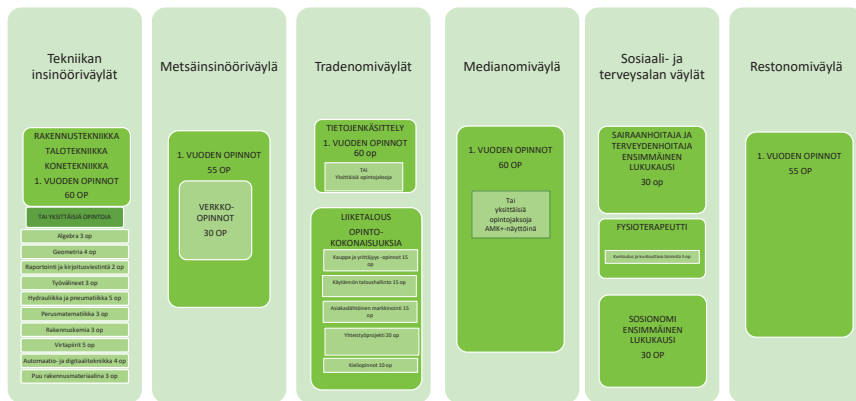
Tekniikan insinöörIväylät

RAKENNUSTEKNIIKKA
TALOTEKNIIKKA
KONETEKNIIKKA
1. VUODEN OPINNOT
60 OP

TAI YKSITTÄISIÄ OPINTOJA

Algebra 3 op

Geometria 4 op

Raportointi ja kirjoitusviestintä 2 op

Työvälineet 3 op

Hydrauliikka ja pneumatiikka 5 op

Perusmatematiikka 3 op

Rakennuskemia 3 op

Virtapiirit 5 op

Automaatio- ja digitaalitekniikka 4 op

Puu rakennusmateriaalina 3 op

Metsäinsinööriväylä

1. VUODEN OPINNOT
55 OP

VERKKO-OPINNOT
30 OP

Tradenomiväylät

TIETOJENKÄSITTELY
1. VUODEN OPINNOT
60 op

TAI
Yksittäisiä opintojaksoja

LIIKETALOUS
OPINTO-KOKONAISUUKSIA

Kauppa ja yrittäjyys -opinnot 15 op

Käytännön taloushallinto 15 op

Asiakaslähtöinen markkinointi 15 op

Yhteistyöprojekti 20 op

Kieliopinnot 10 op

Medianomiväylä

1. VUODEN OPINNOT
60 OP

Tai
yksittäisiä opintojaksoja
AMK+-näyttöinä

Sosiaali- ja terveysalan väylät

SAIRAANHOITAJA JA TERVEYDENHOITAJA ENSIMMÄINEN LUKUKAUSI
30 op

FYSIOTERAPEUTTI

Kuntoutus ja kuntouttava toiminta 5 op

SOSIONOMI ENSIMMÄINEN LUKUKAUSI
30 OP

Restonomiväylä

1. VUODEN OPINNOT
55 OP